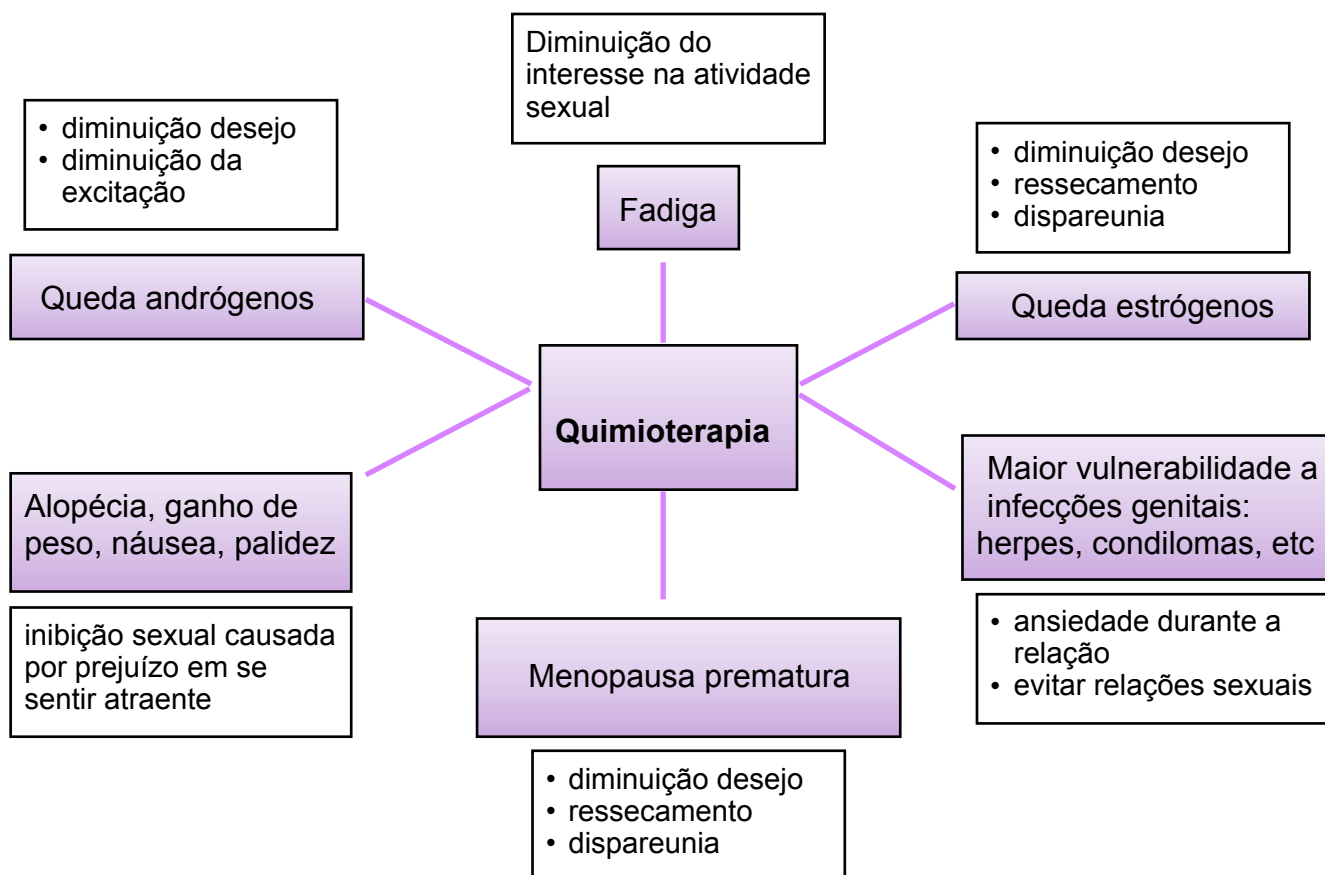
Diminuição do interesse na atividade sexual

• diminuição desejo
• diminuição da excitação

Fadiga

• diminuição desejo
• ressecamento
• dispareunia

Queda andrógenos

Queda estrógenos

Quimioterapia

Maior vulnerabilidade a infecções genitais: herpes, condilomas, etc

Alopécia, ganho de peso, náusea, palidez

• ansiedade durante a relação
• evitar relações sexuais

inibição sexual causada por prejuízo em se sentir atraente

Menopausa prematura

• diminuição desejo
• ressecamento
• dispareunia